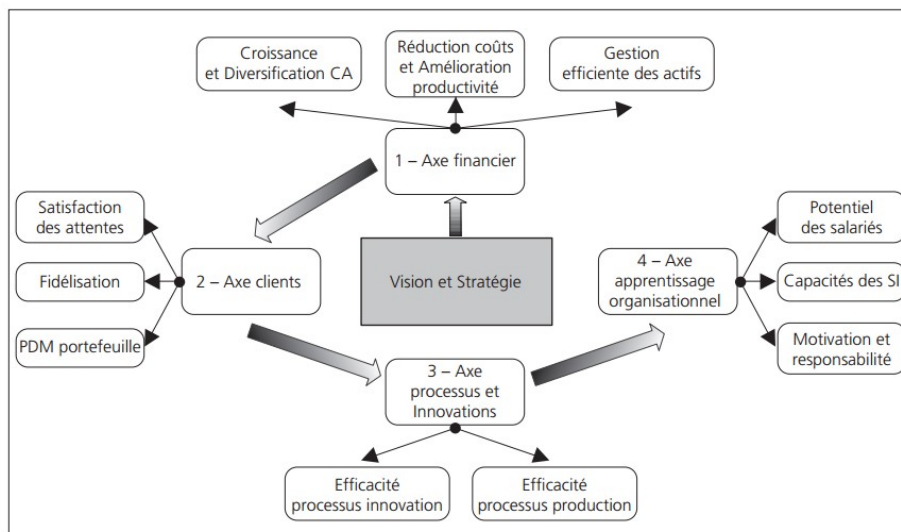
Croissance et Diversification CA

Réduction coûts et Amélioration productivité

Gestion efficiente des actifs

1 – Axe financier

Satisfaction des attentes

Fidélisation

PDM portefeuille

2 – Axe clients

Vision et Stratégie

4 – Axe apprentissage organisationnel

Potentiel des salariés

Capacités des SI

Motivation et responsabilité

3 – Axe processus et Innovations

Efficacité processus innovation

Efficacité processus production